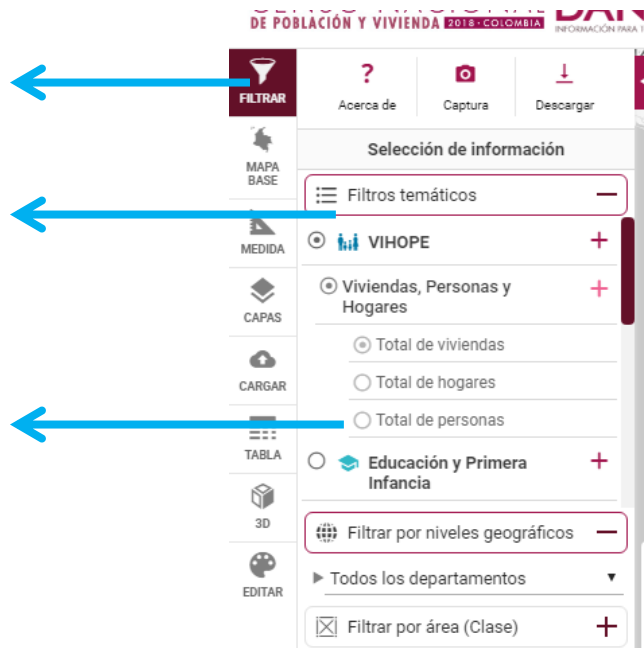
DE POBLACIÓN Y VIVIENDA 2018 · COLOMBIA
INFORMACIÓN PARA

FILTRAR
MAPA BASE
MEDIDA
CAPAS
CARGAR
TABLA
3D
EDITAR

Acerca de
Captura
Descargar

Selección de información

Filtros temáticos

VIHOPE

Viviendas, Personas y Hogares

Total de viviendas
Total de hogares
Total de personas

Educación y Primera Infancia

Filtrar por niveles geográficos

Todos los departamentos

Filtrar por área (Clase)